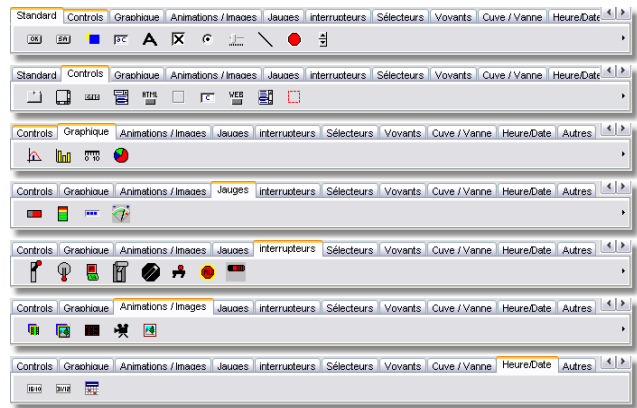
Standard | Controls | Graphique | Animations / Images | Jauges | interrupteurs | Sélecteurs | Vovants | Cuve / Vanne | Heure/Date

OK SN

Standard | Controls | Graphique | Animations / Images | Jauges | interrupteurs | Sélecteurs | Vovants | Cuve / Vanne | Heure/Date

HTML WEB

Controls | Graphique | Animations / Images | Jauges | interrupteurs | Sélecteurs | Vovants | Cuve / Vanne | Heure/Date | Autres

0 10

Controls | Graphique | Animations / Images | Jauges | interrupteurs | Sélecteurs | Vovants | Cuve / Vanne | Heure/Date | Autres

Controls | Graphique | Animations / Images | Jauges | interrupteurs | Sélecteurs | Vovants | Cuve / Vanne | Heure/Date | Autres

Controls | Graphique | Animations / Images | Jauges | interrupteurs | Sélecteurs | Vovants | Cuve / Vanne | Heure/Date | Autres

Controls | Graphique | Animations / Images | Jauges | interrupteurs | Sélecteurs | Vovants | Cuve / Vanne | Heure/Date | Autres

10:10 30/12